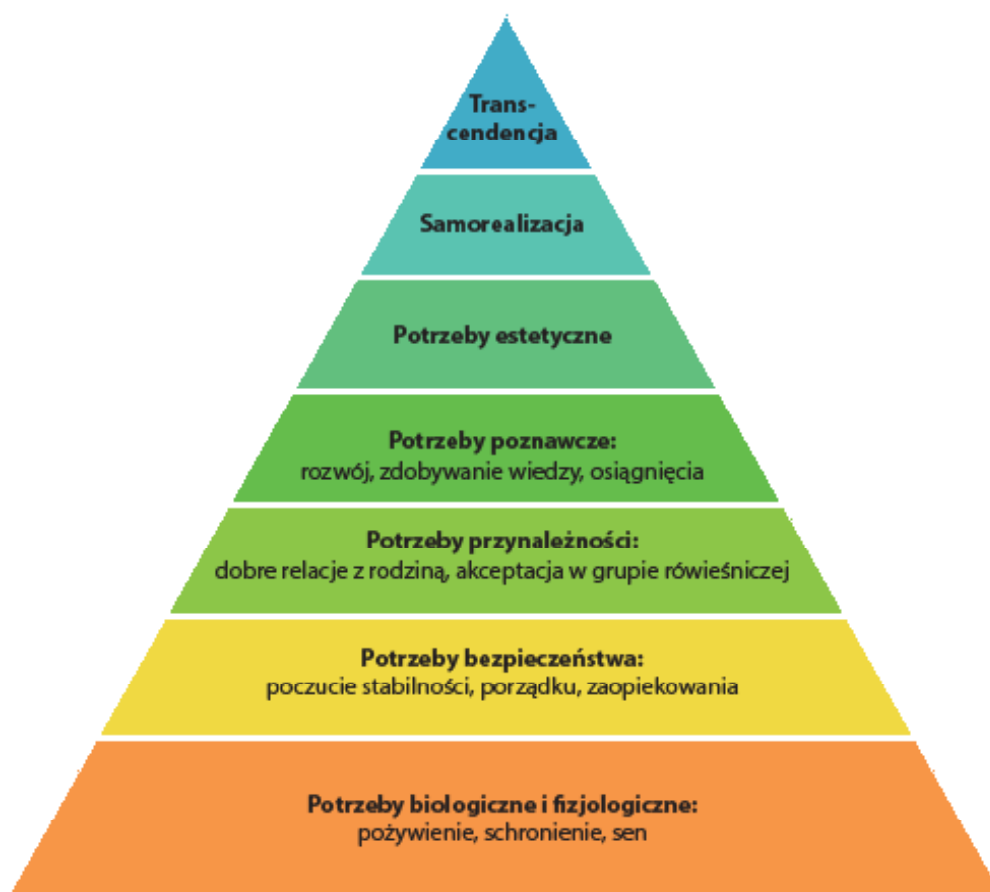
Transcendencja

Samorealizacja

Potrzeby estetyczne

Potrzeby poznawcze:
rozwój, zdobywanie wiedzy, osiągnięcia

Potrzeby przynależności:
dobre relacje z rodziną, akceptacja w grupie rówieśniczej

Potrzeby bezpieczeństwa:
poczucie stabilności, porządku, zaopiekowania

Potrzeby biologiczne i fizjologiczne:
pożywienie, schronienie, sen